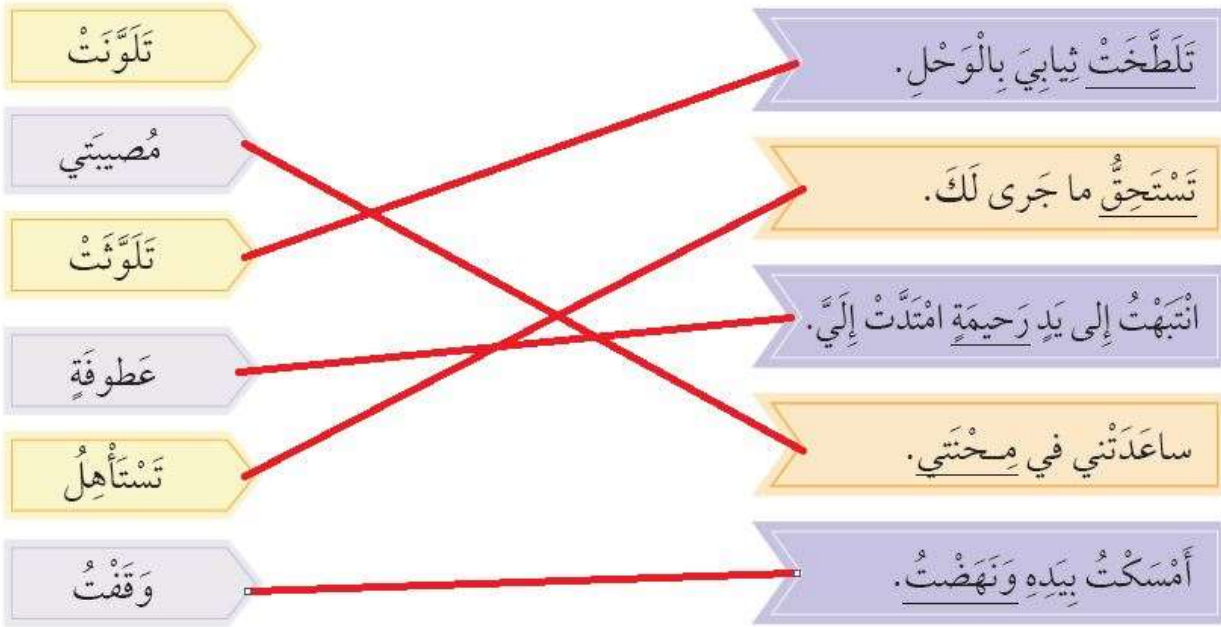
تَلَطَّخَتْ ثِيابِيَ بِالْوَحْلِ.

تَلَوَّنَتْ

تَسْتَحِقُّ ما جَرى لَكَ.

مُصيبَتي

تَلَوَّثَتْ

انْتَبَهْتُ إِلى يَدٍ رَحيمَةٍ امْتَدَّتْ إِلَيَّ.

عَطوفَةٍ

ساعَدَتْني في مِحْنَتي.

تَسْتَأْهِلُ

أَمْسَكْتُ بِيَدِهِ وَنَهَضْتُ.

وَقَفْتُ